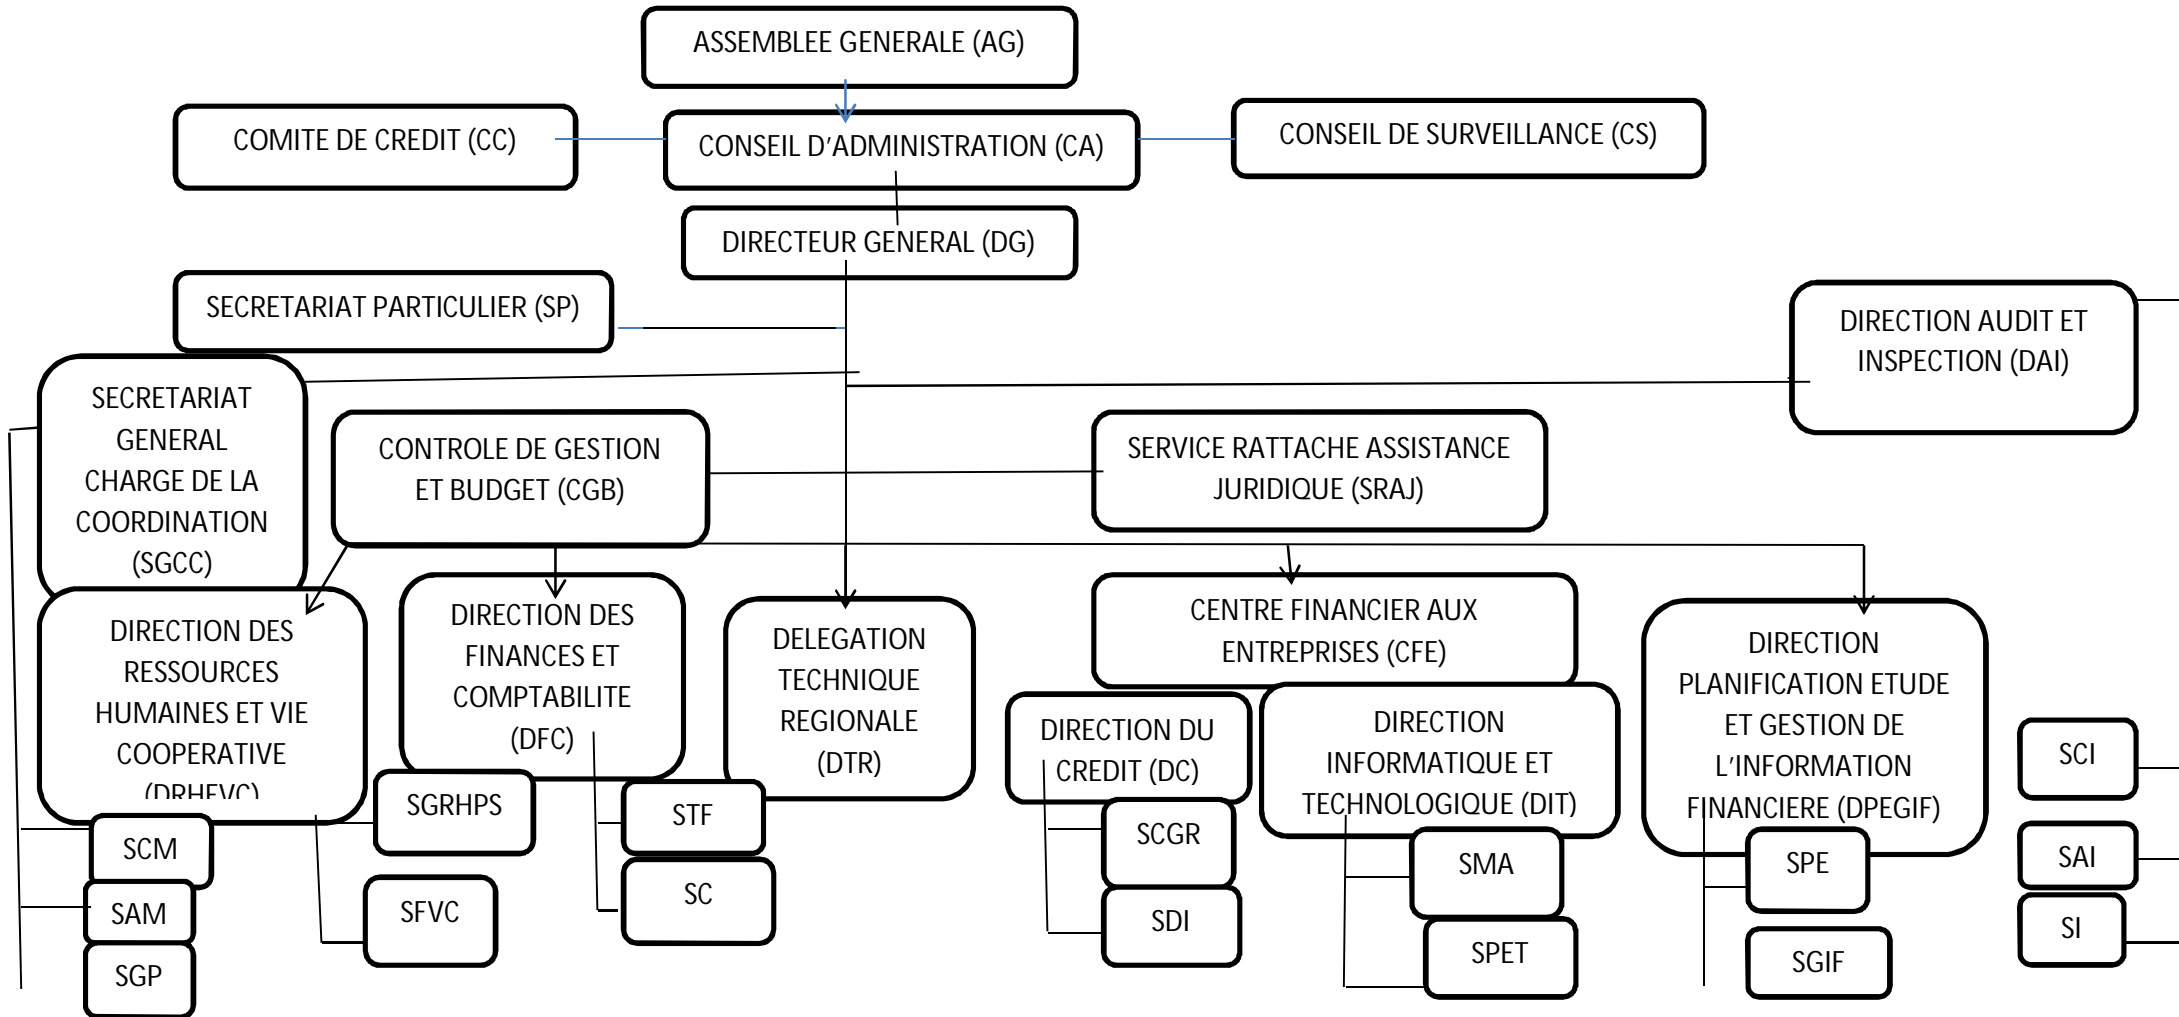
ASSEMBLEE GENERALE (AG)

COMITE DE CREDIT (CC)

CONSEIL D'ADMINISTRATION (CA)

CONSEIL DE SURVEILLANCE (CS)

DIRECTEUR GENERAL (DG)

SECRETARIAT PARTICULIER (SP)

DIRECTION AUDIT ET INSPECTION (DAI)

SECRETARIAT GENERAL CHARGE DE LA COORDINATION (SGCC)

CONTROLE DE GESTION ET BUDGET (CGB)

SERVICE RATTACHE ASSISTANCE JURIDIQUE (SRAJ)

DIRECTION DES RESSOURCES HUMAINES ET VIE COOPERATIVE (DRHEVC)

DIRECTION DES FINANCES ET COMPTABILITE (DFC)

DELEGATION TECHNIQUE REGIONALE (DTR)

CENTRE FINANCIER AUX ENTREPRISES (CFE)

DIRECTION PLANIFICATION ETUDE ET GESTION DE L'INFORMATION FINANCIERE (DPEGIF)

DIRECTION DU CREDIT (DC)

DIRECTION INFORMATIQUE ET TECHNOLOGIQUE (DIT)

SCI

SAI

SI

SCM

SAM

SGP

SGRHPS

SFVC

STF

SC

SCGR

SDI

SMA

SPET

SPE

SGIF